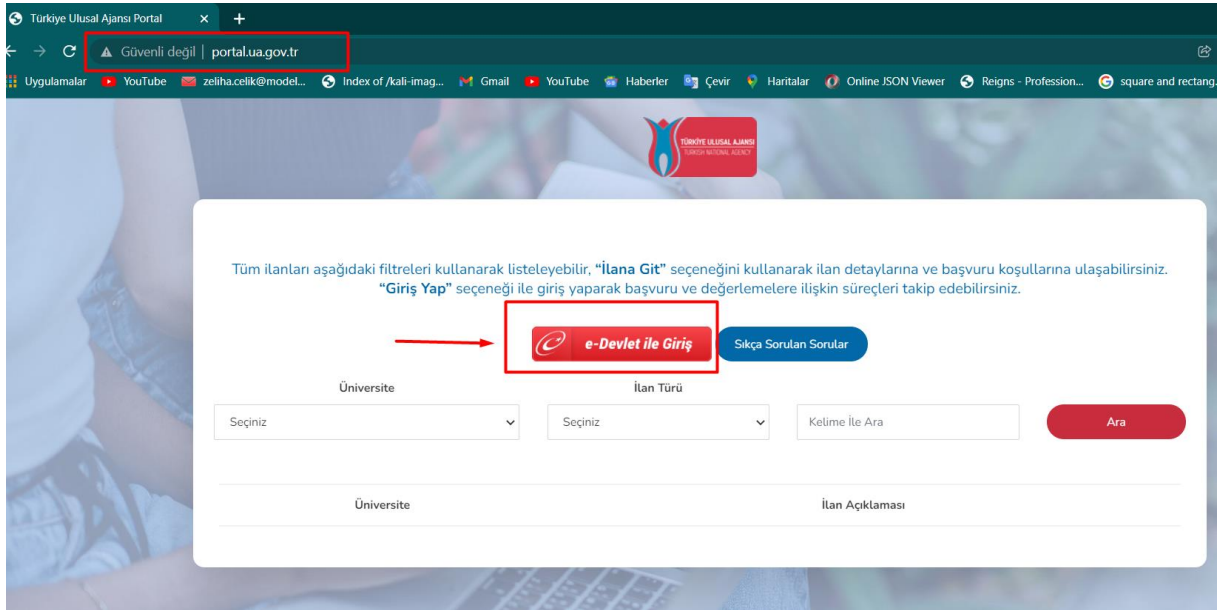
Türkiye Ulusal Ajansı Portal × +

Güvenli değil | portal.ua.gov.tr

Uygulamalar YouTube zeliha.celik@model... Index of /kali-imag... Gmail YouTube Haberler Çevir Haritalar Online JSON Viewer Reigns - Profession... square and rectang...

TÜRKİYE ULUSAL AJANSI
TURKISH NATIONAL AGENCY

Tüm ilanları aşağıdaki filtreleri kullanarak listeleyebilir, **"İlana Git"** seçeneğini kullanarak ilan detaylarına ve başvuru koşullarına ulaşabilirsiniz. **"Giriş Yap"** seçeneği ile giriş yaparak başvuru ve değerlemelere ilişkin süreçleri takip edebilirsiniz.

e-Devlet ile Giriş

Sıkça Sorulan Sorular

Üniversite

Seçiniz

İlan Türü

Seçiniz

Kelime İle Ara

Ara

| Üniversite | İlan Açıklaması |
|---|---|